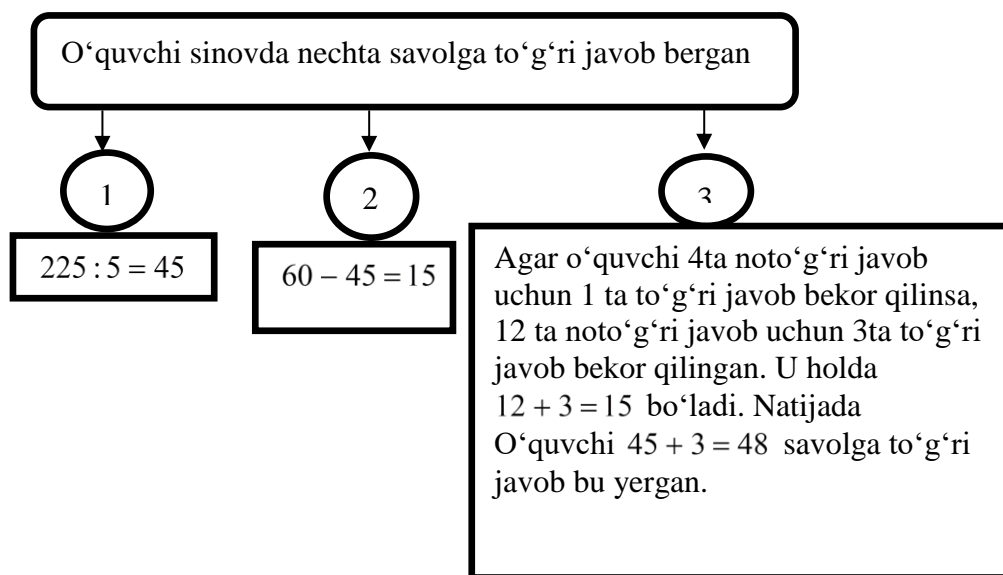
O‘quvchi sinovda nechta savolga to‘g‘ri javob bergan

1

2

3

$225:5=45$

$60-45=15$

Agar o‘quvchi 4ta noto‘g‘ri javob uchun 1 ta to‘g‘ri javob bekor qilinsa, 12 ta noto‘g‘ri javob uchun 3ta to‘g‘ri javob bekor qilingan. U holda $12+3=15$ bo‘ladi. Natijada O‘quvchi $45+3=48$ savolga to‘g‘ri javob bu yergan.